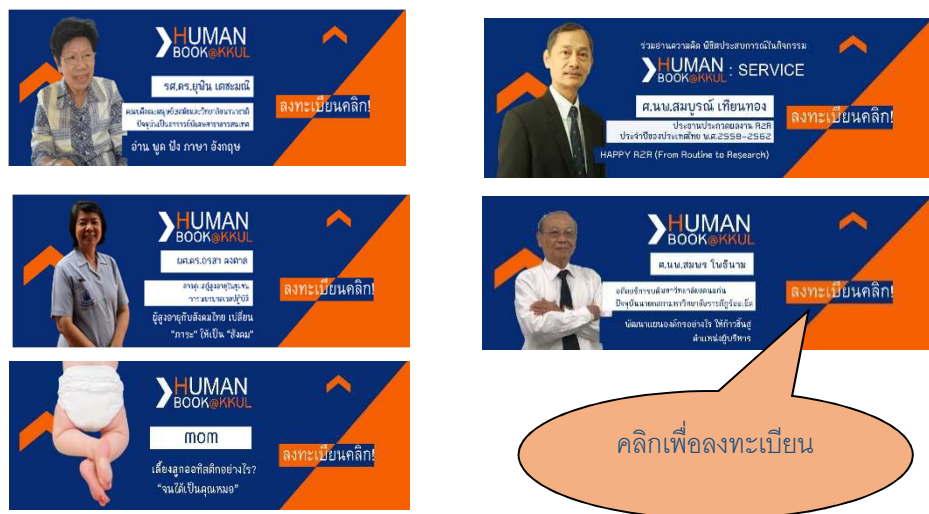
HUMAN BOOK@KKUL

รศ.ดร.ยุนิน เตชะมณี

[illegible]

อ่าน พูด ฟัง ภาษา อังกฤษ

ลงทะเบียนคลิก!

ร่วมอ่านความคิด พิชิตประสบการณ์ในกิจกรรม

HUMAN BOOK@KKUL : SERVICE

ศ.นพ.สมบูรณ์ เทียนทอง

ประธานประกอบงาน R2R ประจำปีของประเทศไทย พ.ศ.2558-2562

HAPPY R2R (From Routine to Research)

ลงทะเบียนคลิก!

HUMAN BOOK@KKUL

ผศ.ดร.อรสา ลงตาล

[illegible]

ผู้สูงอายุกับสังคมไทย เปลี่ยน "ภาระ" ให้เป็น "พลัง"

ลงทะเบียนคลิก!

HUMAN BOOK@KKUL

ศ.นพ.สมนร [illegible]

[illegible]

พัฒนาตนเองอย่างไร ให้ก้าวขึ้นสู่ตำแหน่งผู้บริหาร

ลงทะเบียนคลิก!

HUMAN BOOK@KKUL

mom

เลี้ยงลูกออทิสติกอย่างไร? "จนได้เป็นคุณหมอ"

ลงทะเบียนคลิก!

คลิกเพื่อลงทะเบียน